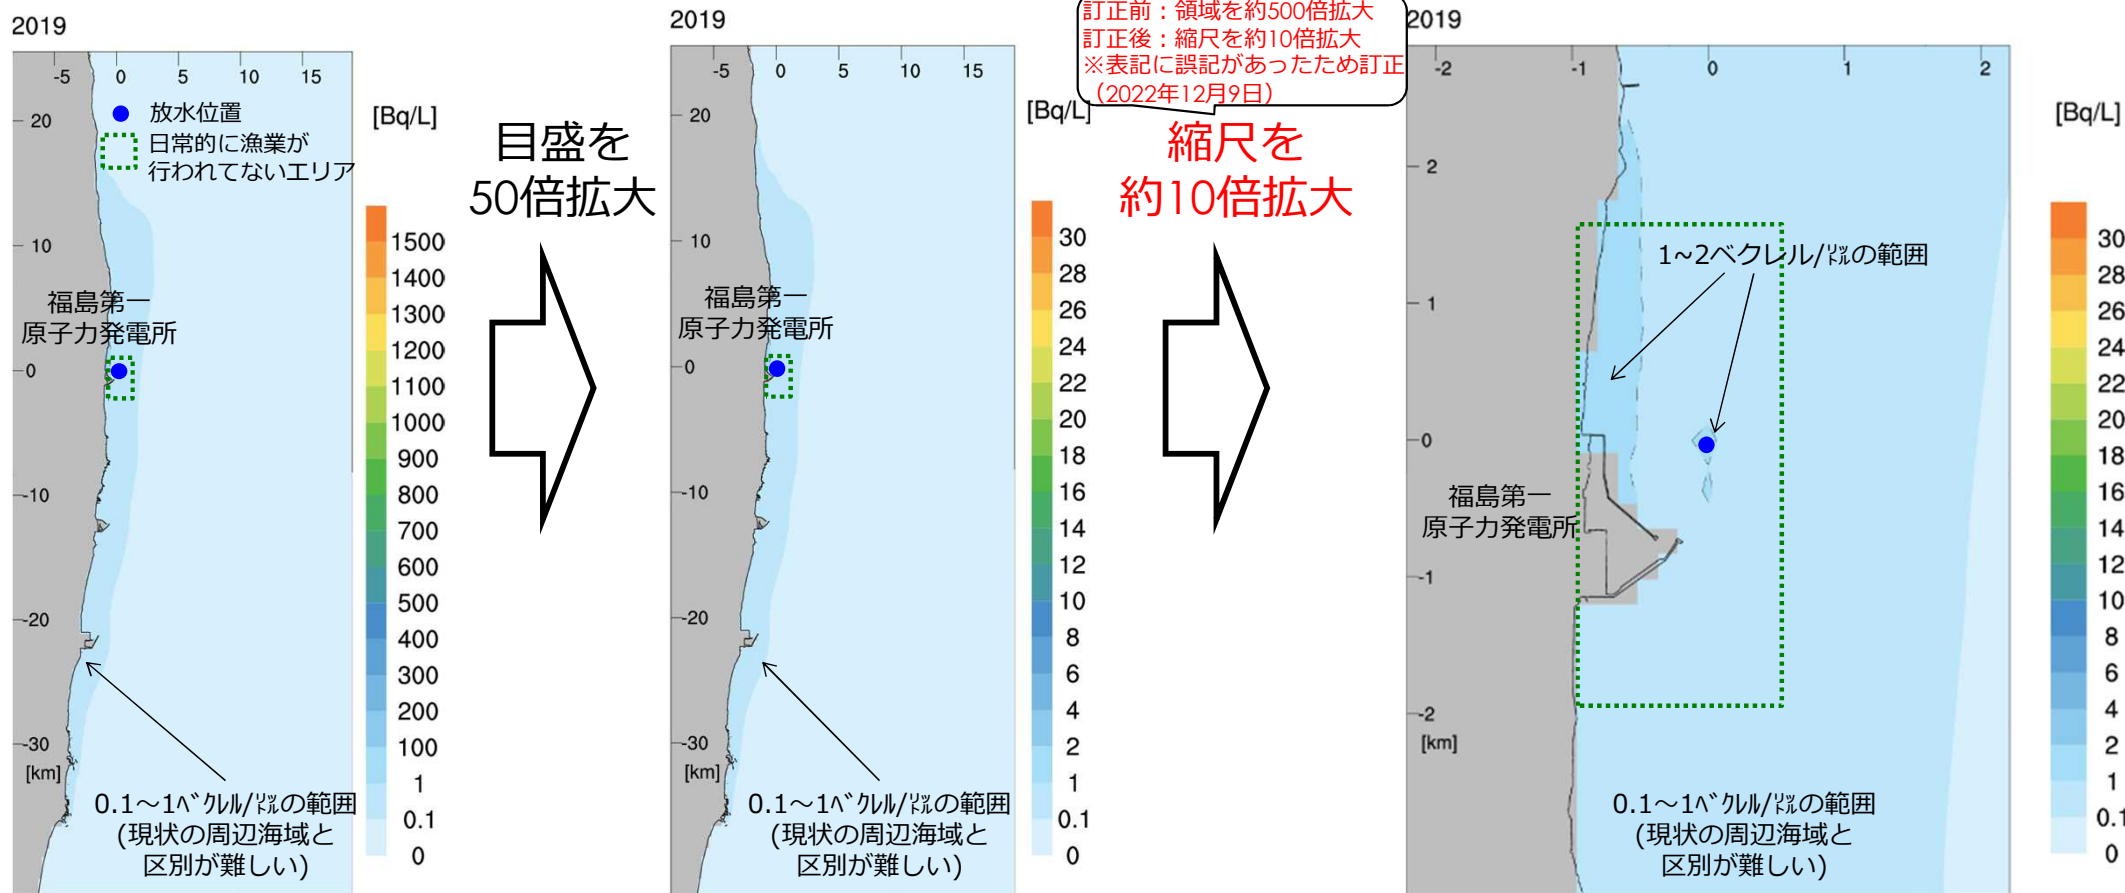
2019

-5 0 5 10 15

20
10
0
-10
-20
-30
[km]

放水位置
日常的に漁業が行われてないエリア

[Bq/L]

1500
1400
1300
1200
1100
1000
900
800
700
600
500
400
300
200
100
1
0.1
0

福島第一
原子力発電所

0.1～1ﾍﾞｸﾚﾙ/ﾘｯﾄﾙの範囲
(現状の周辺海域と
区別が難しい)

目盛を
50倍拡大

2019

-5 0 5 10 15

20
10
0
-10
-20
-30
[km]

[Bq/L]

30
28
26
24
22
20
18
16
14
12
10
8
6
4
2
1
0.1
0

福島第一
原子力発電所

0.1～1ﾍﾞｸﾚﾙ/ﾘｯﾄﾙの範囲
(現状の周辺海域と
区別が難しい)

訂正前：領域を約500倍拡大
訂正後：縮尺を約10倍拡大
※表記に誤記があったため訂正
（2022年12月9日）

縮尺を
約10倍拡大

2019

-2 -1 0 1 2

2
1
0
-1
-2
[km]

[Bq/L]

30
28
26
24
22
20
18
16
14
12
10
8
6
4
2
1
0.1
0

1～2ベクレル/ﾘｯﾄﾙの範囲

福島第一
原子力発電所

0.1～1ﾍﾞｸﾚﾙ/ﾘｯﾄﾙの範囲
(現状の周辺海域と
区別が難しい)